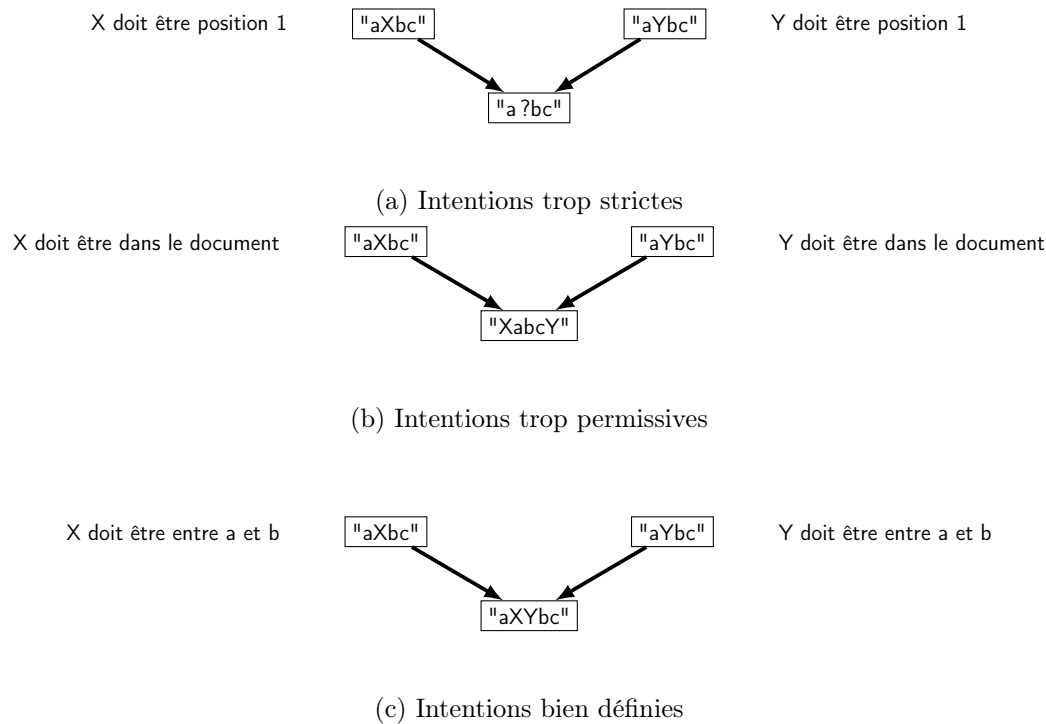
X doit être position 1

"aXbc"

"aYbc"

Y doit être position 1

"a ?bc"

(a) Intentions trop strictes

X doit être dans le document

"aXbc"

"aYbc"

Y doit être dans le document

"XabcY"

(b) Intentions trop permissives

X doit être entre a et b

"aXbc"

"aYbc"

Y doit être entre a et b

"aXYbc"

(c) Intentions bien définies